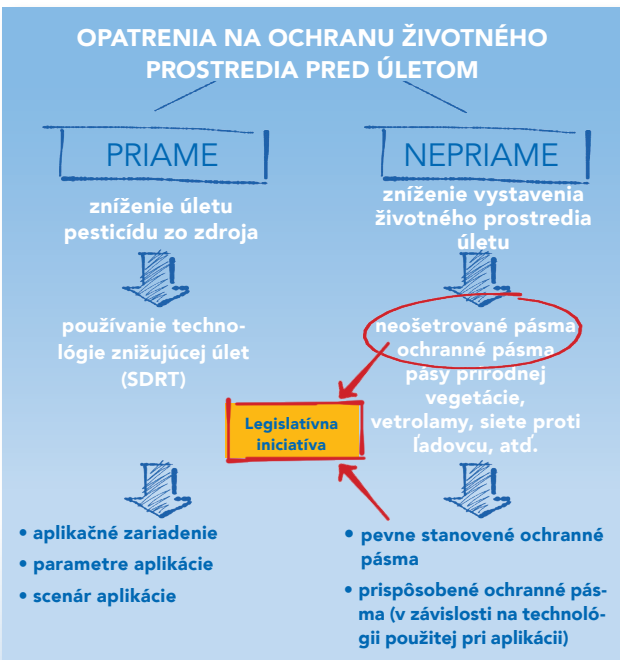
OPATRENIA NA OCHRANU ŽIVOTNÉHO PROSTREDIA PRED ÚLETOM

PRIAME

zníženie úletu pesticídu zo zdroja

používanie technológie znižujúcej úlet (SDRT)

NEPRIAME

zníženie vystavenia životného prostredia úletu

neošetrované pásma
ochranné pásma
pásy prírodnej vegetácie,
vetrolamy, siete proti ľadovcu, atď.

Legislatívna iniciatíva

• aplikačné zariadenie
• parametre aplikácie
• scenár aplikácie

• pevne stanovené ochranné pásma
• prispôsobené ochranné pásma (v závislosti na technológii použitej pri aplikácii)